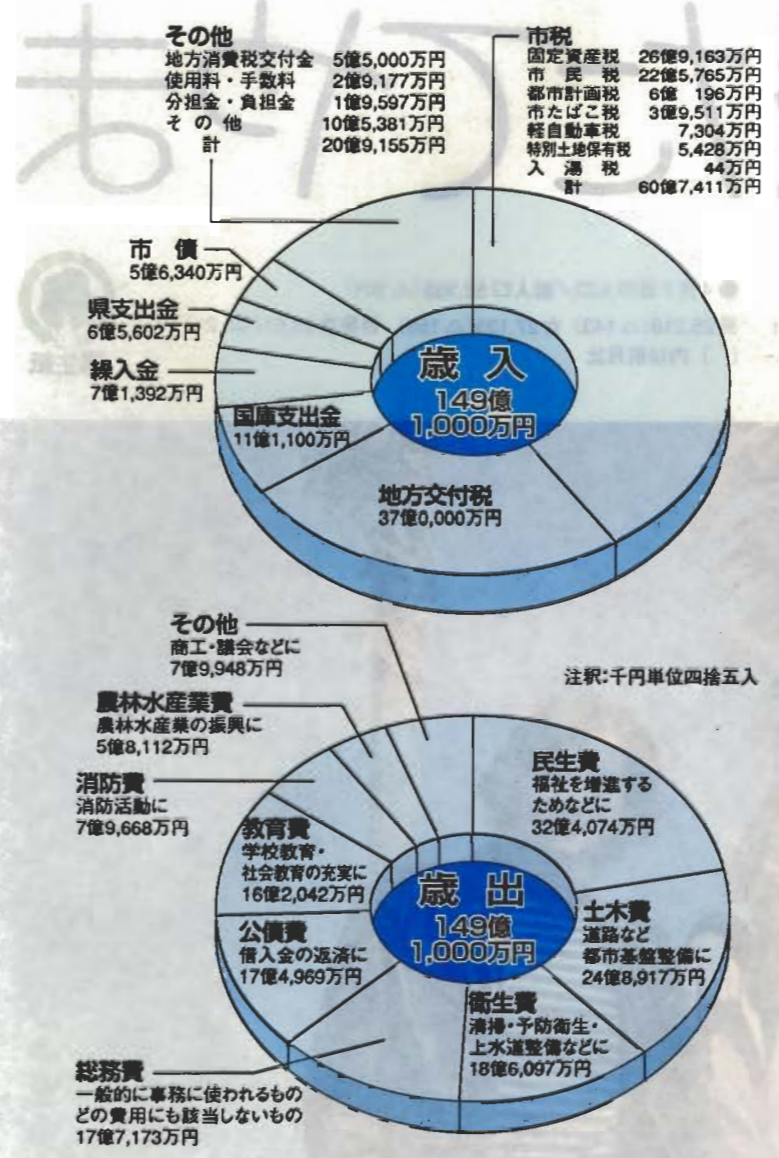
その他
地方消費税交付金　5億5,000万円
使用料・手数料　2億9,177万円
分担金・負担金　1億9,597万円
その他　10億5,381万円
計　20億9,155万円

市税
固定資産税　26億9,163万円
市民税　22億5,765万円
都市計画税　6億196万円
市たばこ税　3億9,511万円
軽自動車税　7,304万円
特別土地保有税　5,428万円
入湯税　44万円
計　60億7,411万円

市債
5億6,340万円

県支出金
6億5,602万円

繰入金
7億1,392万円

国庫支出金
11億1,100万円

歳入
149億
1,000万円

地方交付税
37億0,000万円

その他
商工・議会などに
7億9,948万円

注釈:千円単位四捨五入

農林水産業費
農林水産業の振興に
5億8,112万円

消防費
消防活動に
7億9,668万円

民生費
福祉を増進する
ためなどに
32億4,074万円

教育費
学校教育・
社会教育の充実に
16億2,042万円

歳出
149億
1,000万円

土木費
道路など
都市基盤整備に
24億8,917万円

公債費
借入金の返済に
17億4,969万円

衛生費
清掃・予防衛生・
上水道整備などに
18億6,097万円

総務費
一般的に事務に使われるもの
どの費用にも該当しないもの
17億7,173万円